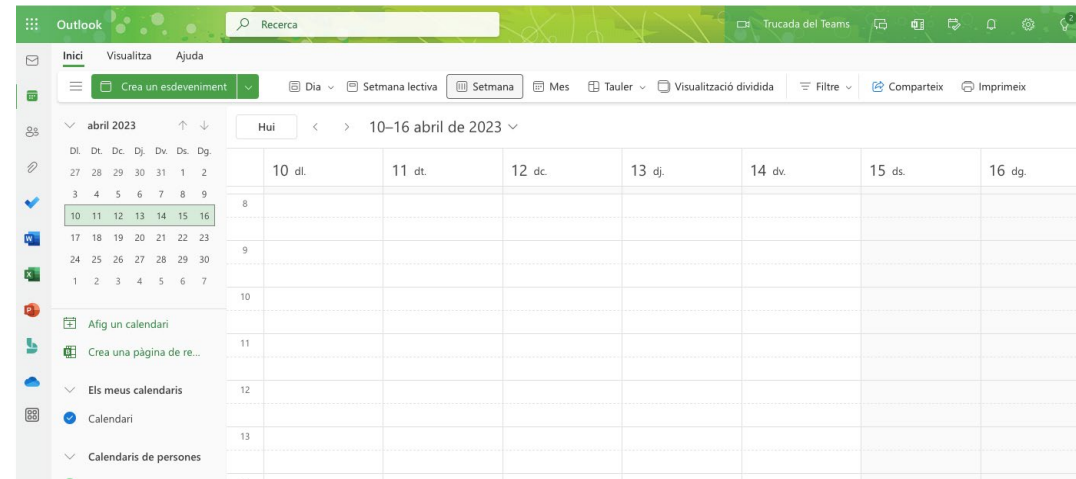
Outlook

Recerca

Trucada del Teams

2

Inici Visualitza Ajuda

Crea un esdeveniment

Dia Setmana lectiva Setmana Mes Tauler Visualització dividida Filtre Comparteix Imprimeix

abril 2023

| Dl. | Dt. | Dc. | Dj. | Dv. | Ds. | Dg. |
|---|---|---|---|---|---|---|
| 27 | 28 | 29 | 30 | 31 | 1 | 2 |
| 3 | 4 | 5 | 6 | 7 | 8 | 9 |
| 10 | 11 | 12 | 13 | 14 | 15 | 16 |
| 17 | 18 | 19 | 20 | 21 | 22 | 23 |
| 24 | 25 | 26 | 27 | 28 | 29 | 30 |
| 1 | 2 | 3 | 4 | 5 | 6 | 7 |

Afig un calendari

Crea una pàgina de re...

Els meus calendaris

Calendari

Calendaris de persones

Hui

10–16 abril de 2023

| | 10 dl. | 11 dt. | 12 dc. | 13 dj. | 14 dv. | 15 ds. | 16 dg. |
|---|---|---|---|---|---|---|---|
| 8 | | | | | | | |
| 9 | | | | | | | |
| 10 | | | | | | | |
| 11 | | | | | | | |
| 12 | | | | | | | |
| 13 | | | | | | | |